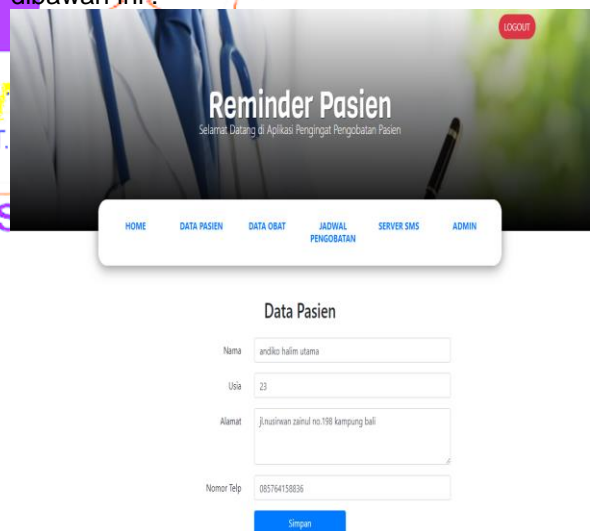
dibawah ini :

LOGOUT

Reminder Pasien

Selamat Datang di Aplikasi Pengingat Pengobatan Pasien

HOME DATA PASIEN DATA OBAT JADWAL PENGOBATAN SERVER SMS ADMIN

Data Pasien

Nama andiko halim utama

Usia 23

Alamat jl.nasirwan zainul no.198 kampung bali

Nomor Telp 085764158836

Simpan